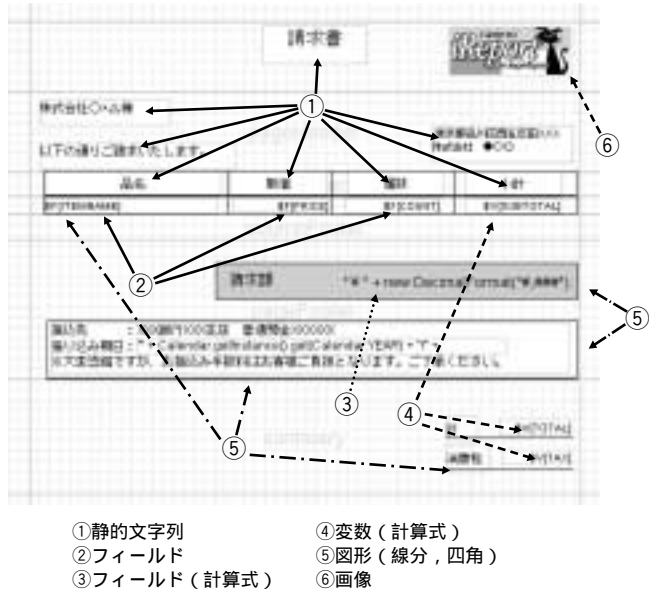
請求書

株式会社○○○様

以下の通りご請求いたします。

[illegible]
株式会社 ●○○

| 品名 | 数量 | 価格 | 小計 |
|---|---|---|---|
| $F{ITEMNAME} | $F{PRICE} | $F{COUNT} | $V{SUBTOTAL} |

①
②
③
④
⑤
⑥

請求額 "¥" + new DecimalFormat("#,###")

振込先 : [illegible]銀行100支店 普通預金000000
振り込み期日 : "" + Calendar.getInstance().get(Calendar.YEAR) + ""
※大変恐縮ですが、振込み手数料はお客様ご負担となります。ご了承ください。

summary

計 $V{TOTAL}
消費税 $V{TAX}

①静的文字列
②フィールド
③フィールド（計算式）
④変数（計算式）
⑤図形（線分，四角）
⑥画像